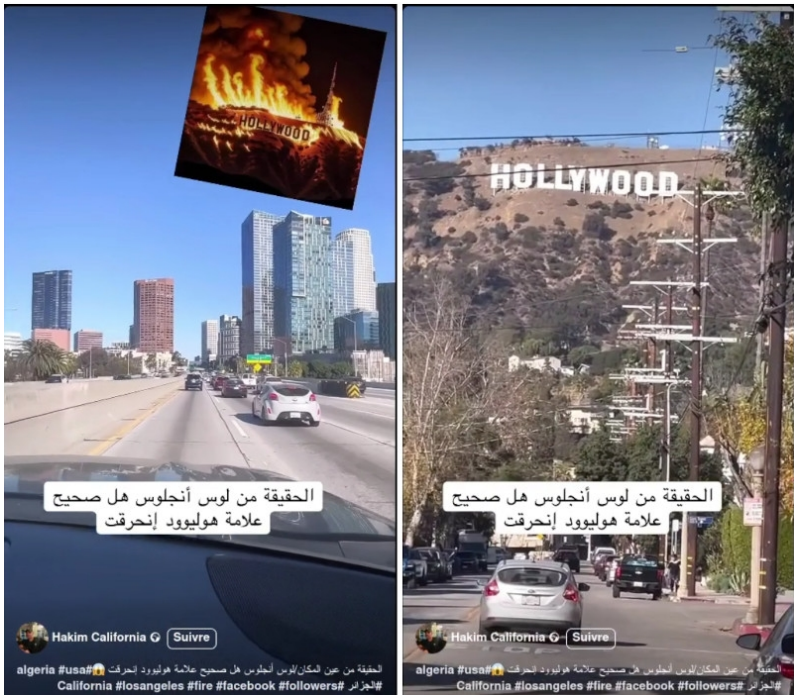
HOLLYWOOD

الحقيقة من لوس أنجلوس هل صحيح علامة هوليوود إنحرقت

Hakim California Suivre

الحقيقة من عين المكان/لوس أنجلوس هل صحيح علامة هوليوود انحرقت 😱 #usa# algeria
#الجزائر California #losangeles #fire #facebook #followers

HOLLYWOOD

الحقيقة من لوس أنجلوس هل صحيح علامة هوليوود إنحرقت

Hakim California Suivre

الحقيقة من عين المكان/لوس أنجلوس هل صحيح علامة هوليوود انحرقت 😱 #usa# algeria
#الجزائر California #losangeles #fire #facebook #followers